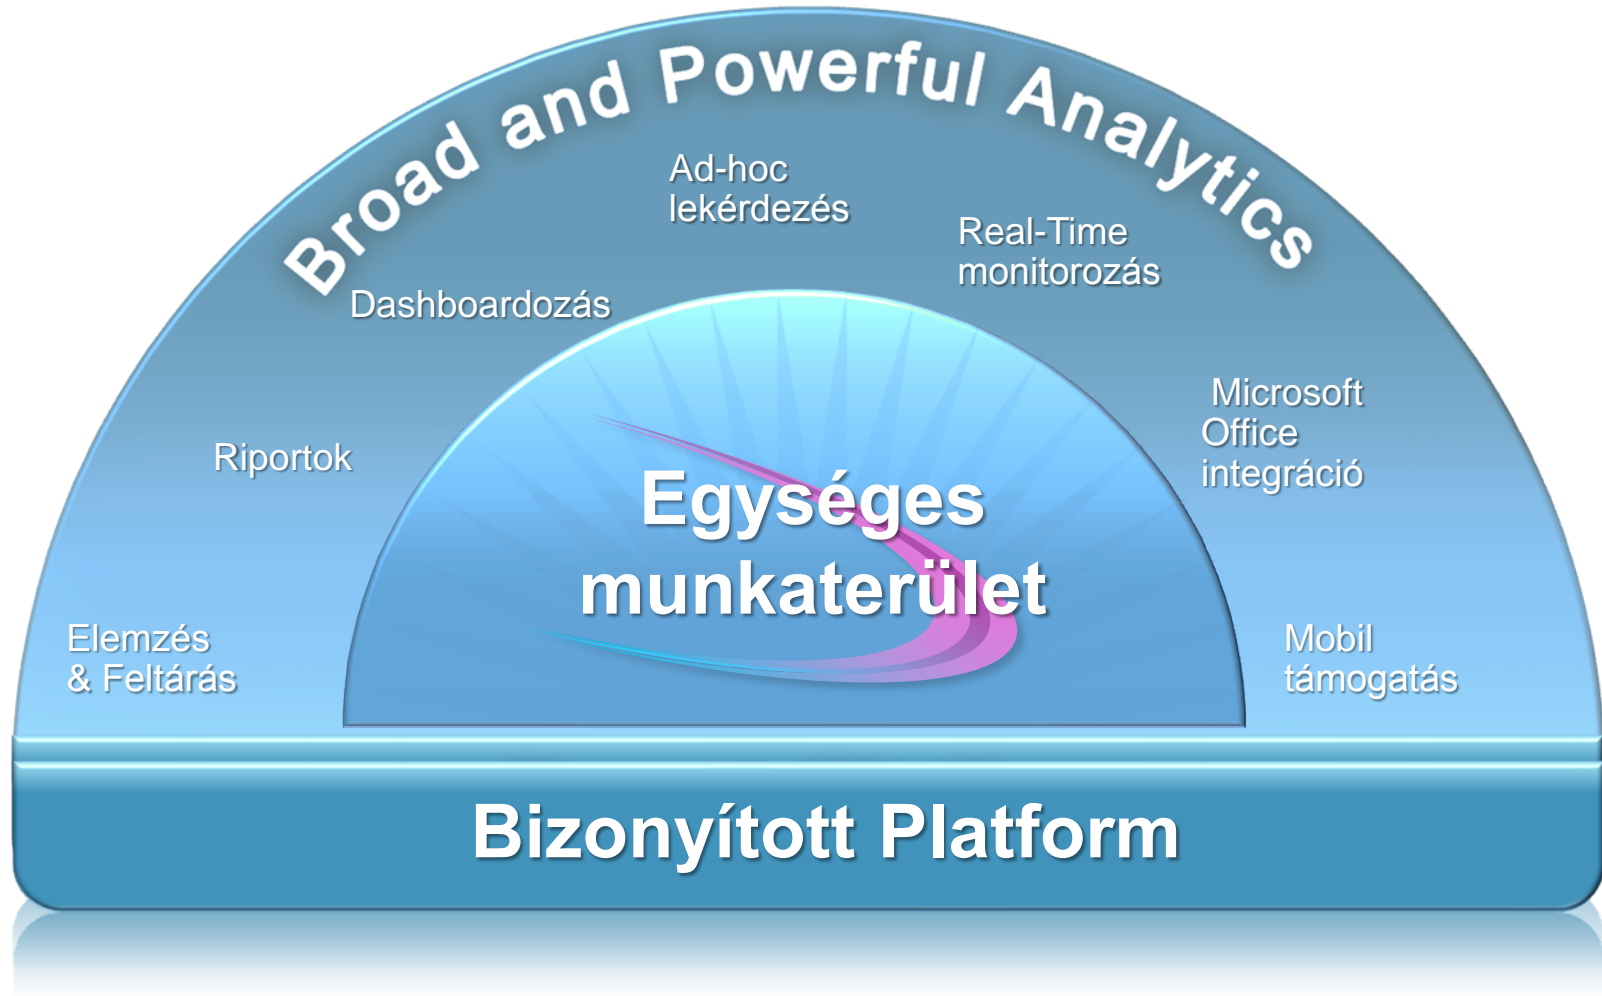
Broad and Powerful Analytics

Ad-hoc lekérdezés

Real-Time monitorozás

Dashboardozás

Microsoft Office integráció

Riportok

Egységes munkaterület

Elemzés & Feltárás

Mobil támogatás

Bizonyított Platform